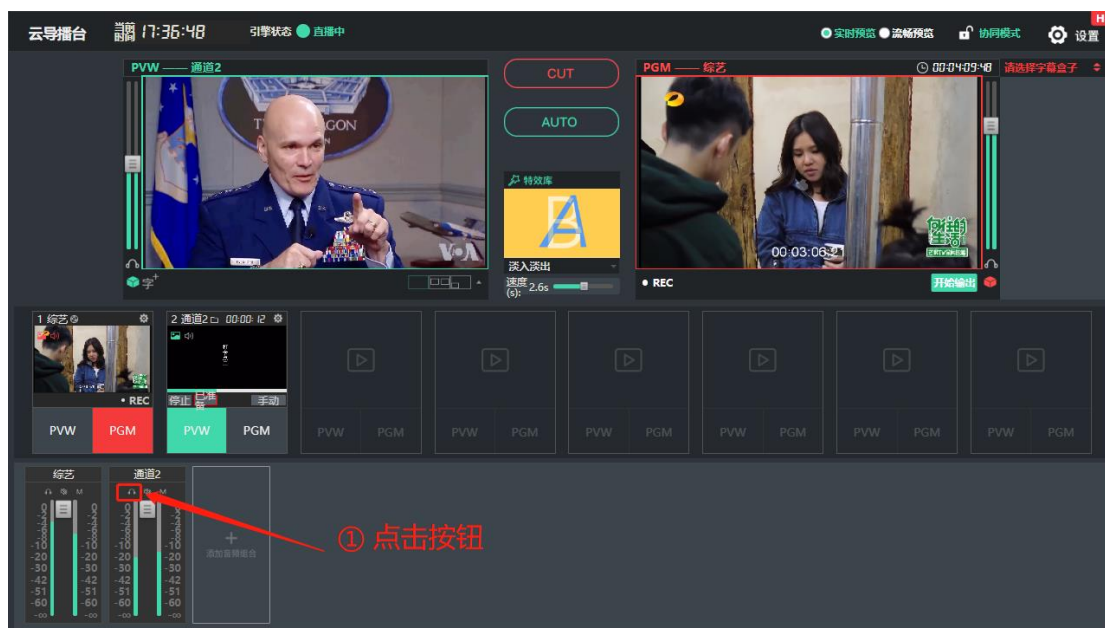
云导播台 当前时间 17:36:48 引擎状态 直播中

实时预览 流畅预览 协同模式 设置

PVW —— 通道2

CUT

AUTO

特效库

淡入淡出

速度(s): 2.6s

字

PGM —— 综艺

00:04:09:48 请选择字幕盒子

00:03:06:9

REC

开始输出

1 综艺

REC

PVW PGM

2 通道2 00:00:12

停止 已准备 手动

PVW PGM

PVW PGM

PVW PGM

PVW PGM

PVW PGM

PVW PGM

PVW PGM

综艺

通道2

0 -3 -6 -9 -10 -20 -30 -42 -51 -60 -∞

0 -3 -6 -9 -10 -20 -30 -42 -51 -60 -∞

添加音频组合

① 点击按钮